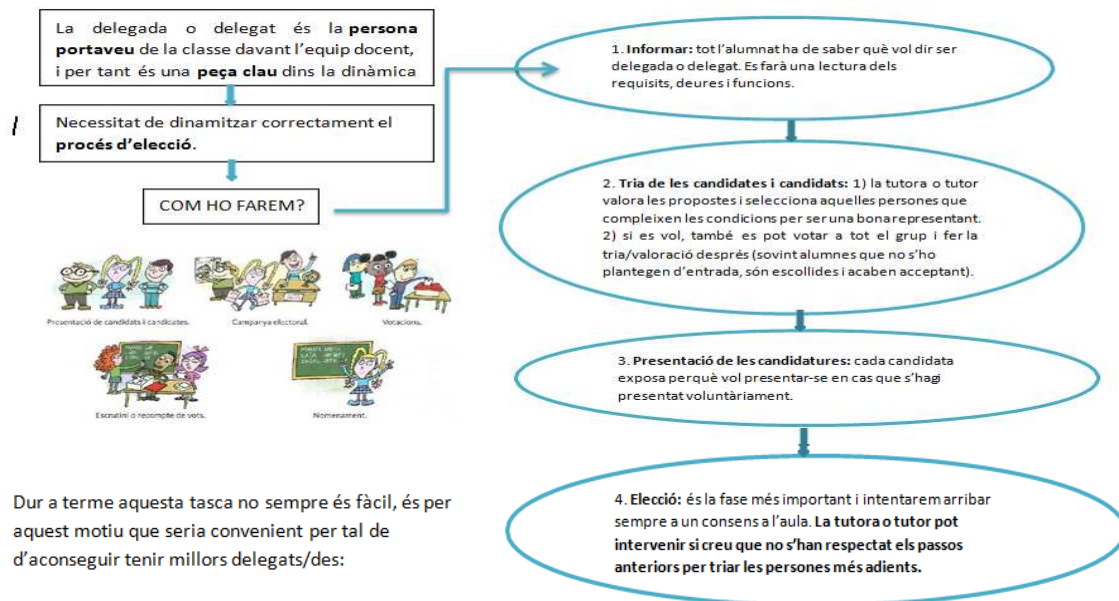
La delegada o delegat és la **persona portaveu** de la classe davant l'equip docent, i per tant és una **peça clau** dins la dinàmica

Necessitat de dinamitzar correctament el **procés d'elecció**.

COM HO FAREM?

Presentació de candidats i candidates.

Campanya electoral.

Votacions.

Escrutini o recompte de vots.

Nomenament.

Dur a terme aquesta tasca no sempre és fàcil, és per aquest motiu que seria convenient per tal de d'aconseguir tenir millors delegats/des:

1. **Informar:** tot l'alumnat ha de saber què vol dir ser delegada o delegat. Es farà una lectura dels requisits, deures i funcions.

2. **Tria de les candidates i candidats:** 1) la tutora o tutor valora les propostes i selecciona aquelles persones que compleixen les condicions per ser una bona representant. 2) si es vol, també es pot votar a tot el grup i fer la tria/valoració després (sovint alumnes que no s'ho plantegen d'entrada, són escollides i acaben acceptant).

3. **Presentació de les candidatures:** cada candidata exposa perquè vol presentar-se en cas que s'hagi presentat voluntàriament.

4. **Elecció:** és la fase més important i intentarem arribar sempre a un consens a l'aula. **La tutora o tutor pot intervenir si creu que no s'han respectat els passos anteriors per triar les persones més adients.**